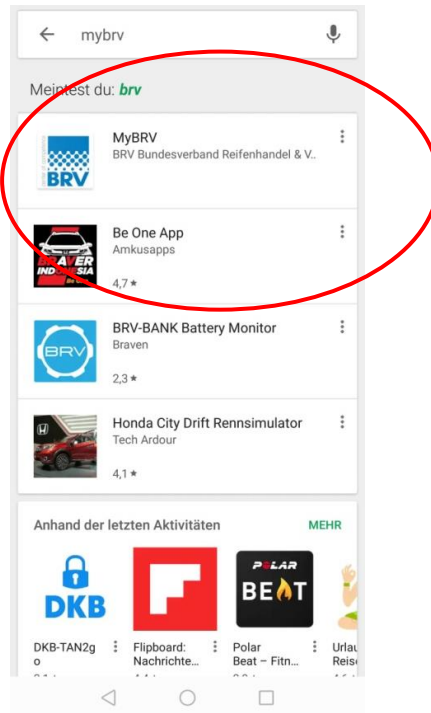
mybrv

Meintest du: brv

BRV

MyBRV
BRV Bundesverband Reifenhandel & V...

BRAVER INDONESIA

Be One App
Amkusapps
4,7 ★

BRV

BRV-BANK Battery Monitor
Braven
2,3 ★

Honda City Drift Rennsimulator
Tech Ardour
4,1 ★

Anhand der letzten Aktivitäten

MEHR

DKB

POLAR BEAT

DKB-TAN2go

Flipboard: Nachrichte...

Polar Beat – Fitn...

Urlau Reise